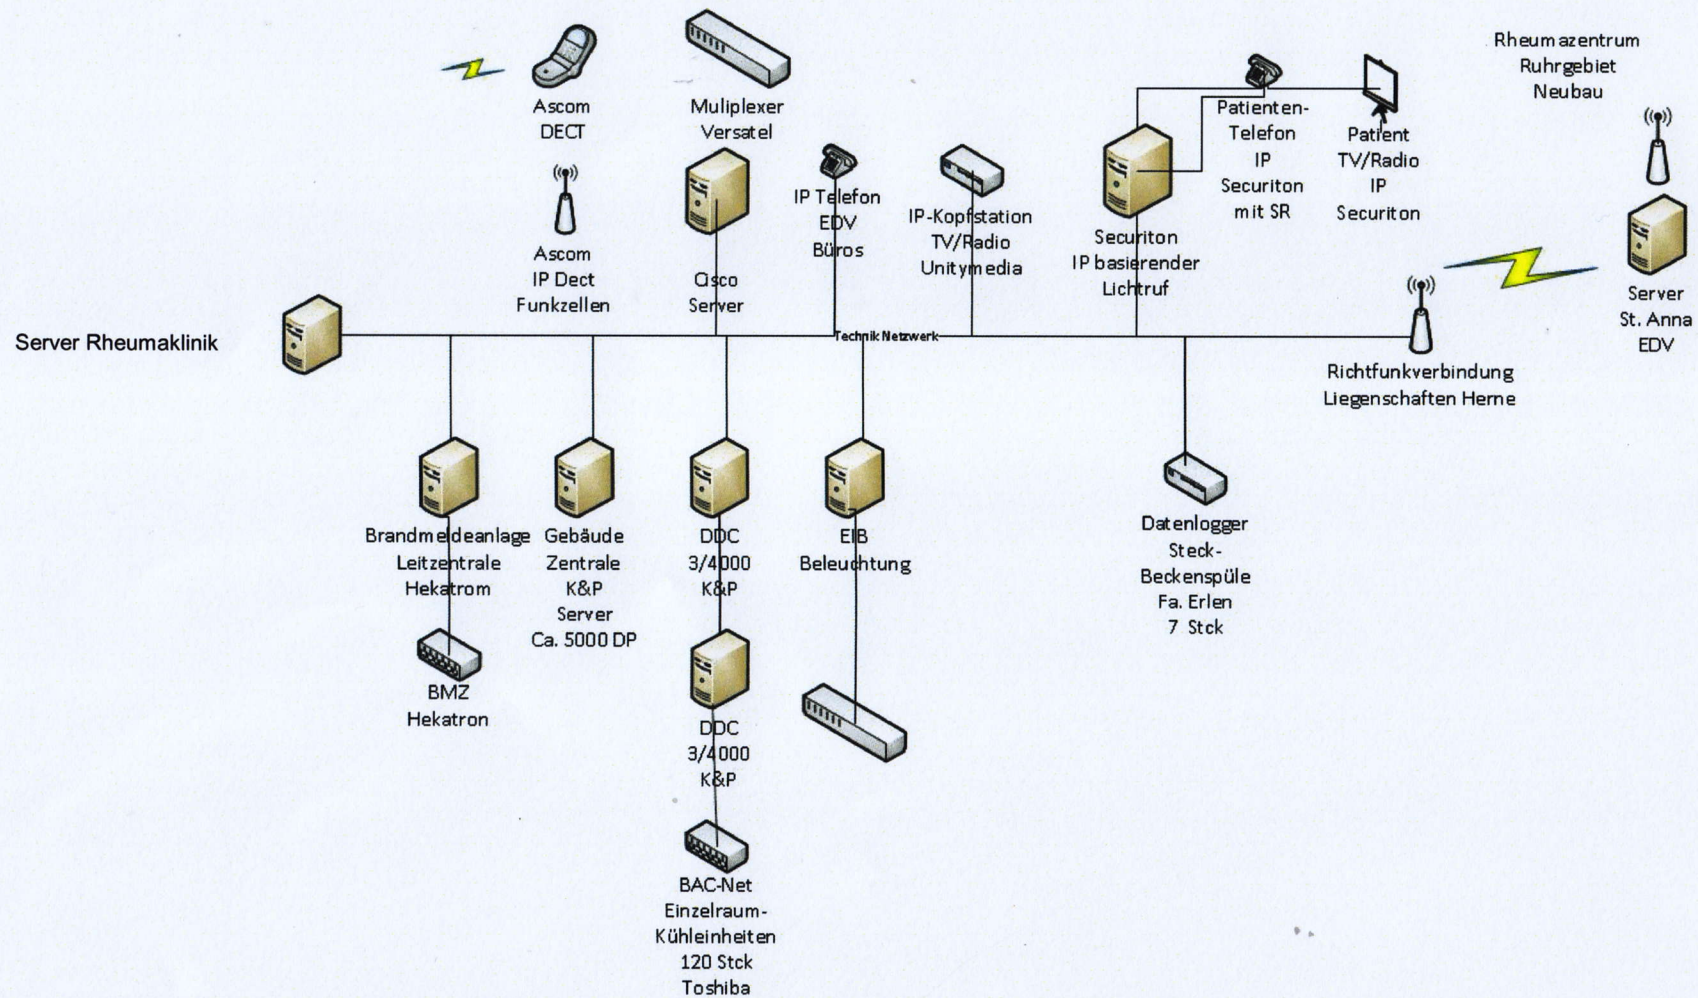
Rheumazentrum Ruhrgebiet Neubau

Ascom DECT

Muliplexer Versatel

Patienten-Telefon IP Securiton mit SR

Patient TV/Radio IP Securiton

Ascom IP Dect Funkzellen

Cisco Server

IP Telefon EDV Büros

IP-Kopfstation TV/Radio Unitymedia

Securiton IP basierender Lichtruf

Server St. Anna EDV

Server Rheumaklinik

Technik Netzwerk

Richtfunkverbindung Liegenschaften Herne

Brandmeldeanlage Leitzentrale Hekatrom

Gebäude Zentrale K&P Server Ca. 5000 DP

DDC 3/4000 K&P

EIB Beleuchtung

Datenlogger Steck-Beckenspüle Fa. Erlen 7 Stck

BMZ Hekatron

DDC 3/4000 K&P

BAC-Net Einzelraum-Kühleinheiten 120 Stck Toshiba